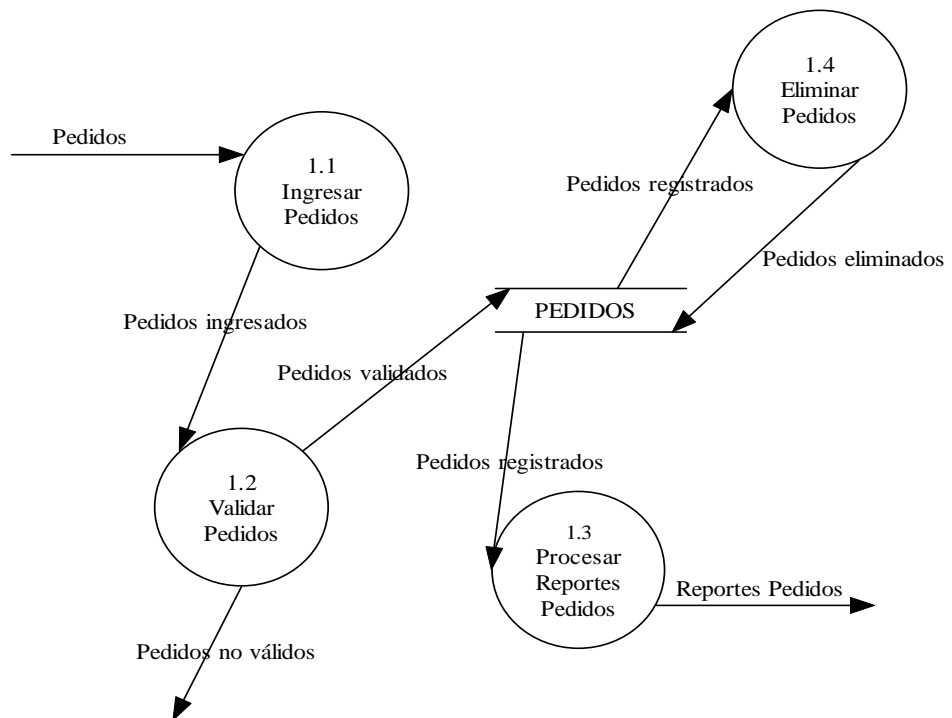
Pedidos

1.1
Ingresar
Pedidos

Pedidos ingresados

Pedidos validados

1.2
Validar
Pedidos

Pedidos no válidos

PEDIDOS

Pedidos registrados

1.4
Eliminar
Pedidos

Pedidos eliminados

Pedidos registrados

1.3
Procesar
Reportes
Pedidos

Reportes Pedidos